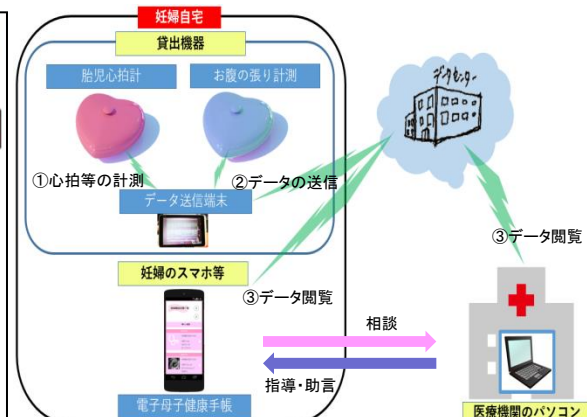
妊婦自宅

貸出機器

胎児心拍計

お腹の張り計測

①心拍等の計測

②データの送信

データ送信端末

データセンター

③データ閲覧

妊婦のスマホ等

③データ閲覧

相談

指導・助言

電子母子健康手帳

医療機関のパソコン